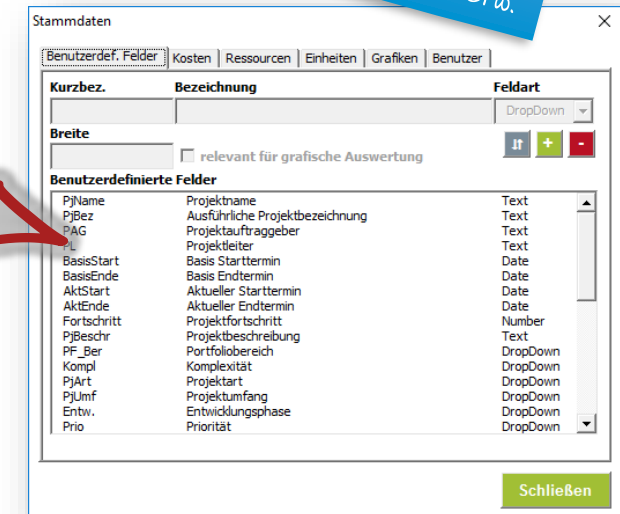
Stammdaten

Benutzerdef. Felder | Kosten | Ressourcen | Einheiten | Grafiken | Benutzer

Kurzbez. | Bezeichnung | Feldart

DropDown

Breite

relevant für grafische Auswertung

Benutzerdefinierte Felder

| | | |
|---|---|---|
| PjName | Projektname | Text |
| PjBez | Ausführliche Projektbezeichnung | Text |
| PAG | Projektauftraggeber | Text |
| PL | Projektleiter | Text |
| BasisStart | Basis Starttermin | Date |
| BasisEnde | Basis Endtermin | Date |
| AktStart | Aktueller Starttermin | Date |
| AktEnde | Aktueller Endtermin | Date |
| Fortschritt | Projektfortschritt | Number |
| PjBeschr | Projektbeschreibung | Text |
| PF_Ber | Portfoliobereich | DropDown |
| Kompl | Komplexität | DropDown |
| PjArt | Projektart | DropDown |
| PjUmf | Projektumfang | DropDown |
| Entw. | Entwicklungsphase | DropDown |
| Prio | Priorität | DropDown |

Schließen